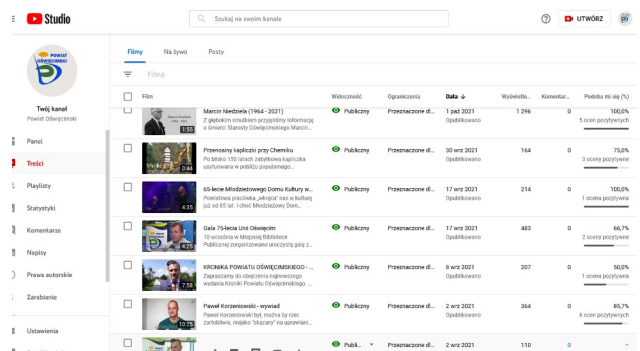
Studio

Szukaj na swoim kanale

UTWÓRZ

POWIAT OŚWIĘCIMSKI

Twój kanał
Powiat Oświęcimski

Panel
Treści
Playlisty
Statystyki
Komentarze
Napisy
Prawa autorskie
Zarabianie
Ustawienia

Filmy | Na żywo | Posty

Filtruj

| Film | Widoczność | Ograniczenia | Data ↓ | Wyświetle... | Komentar... | Podoba mi się (%) |
|---|---|---|---|---|---|---|
| Marcin Niedziela (1964 - 2021) Z głębokim smutkiem przyjęliśmy informację o śmierci Starosty Oświęcimskiego Marcin... 1:55 | Publiczny | Przeznaczone dl... | 1 paź 2021 Opublikowano | 1 296 | 0 | 100,0% 5 ocen pozytywnych |
| Przenośny kapliczki przy Chemiku Po blisko 150 latach zabytkowa kapliczka usytuowana w pobliżu popularnego... 3:44 | Publiczny | Przeznaczone dl... | 30 wrz 2021 Opublikowano | 164 | 0 | 75,0% 3 oceny pozytywne |
| 65-lecie Młodzieżowego Domu Kultury w... Powiatowa placówka „wkręca" nas w kulturę już od 65 lat. I choć Młodzieżowy Dom... 4:35 | Publiczny | Przeznaczone dl... | 17 wrz 2021 Opublikowano | 214 | 0 | 100,0% 1 ocena pozytywna |
| Gala 75-lecia Uni Oświęcim 10 września w Miejskiej Bibliotece Publicznej zorganizowano uroczystą galę z... 6:25 | Publiczny | Przeznaczone dl... | 17 wrz 2021 Opublikowano | 483 | 0 | 66,7% 2 oceny pozytywne |
| KRONIKA POWIATU OŚWIĘCIMSKIEGO - ... Zapraszamy do obejrzenia najnowszego wydania Kroniki Powiatu Oświęcimskiego. ... 7:58 | Publiczny | Przeznaczone dl... | 8 wrz 2021 Opublikowano | 207 | 0 | 50,0% 1 ocena pozytywna |
| Paweł Korzeniowski - wywiad Paweł Korzeniowski był, można by rzec żartobliwie, niejako "skazany" na uprawiani... 10:25 | Publiczny | Przeznaczone dl... | 2 wrz 2021 Opublikowano | 364 | 0 | 85,7% 6 ocen pozytywnych |
| | Publ... | Przeznaczone dl... | 2 wrz 2021 | 110 | 0 | – |